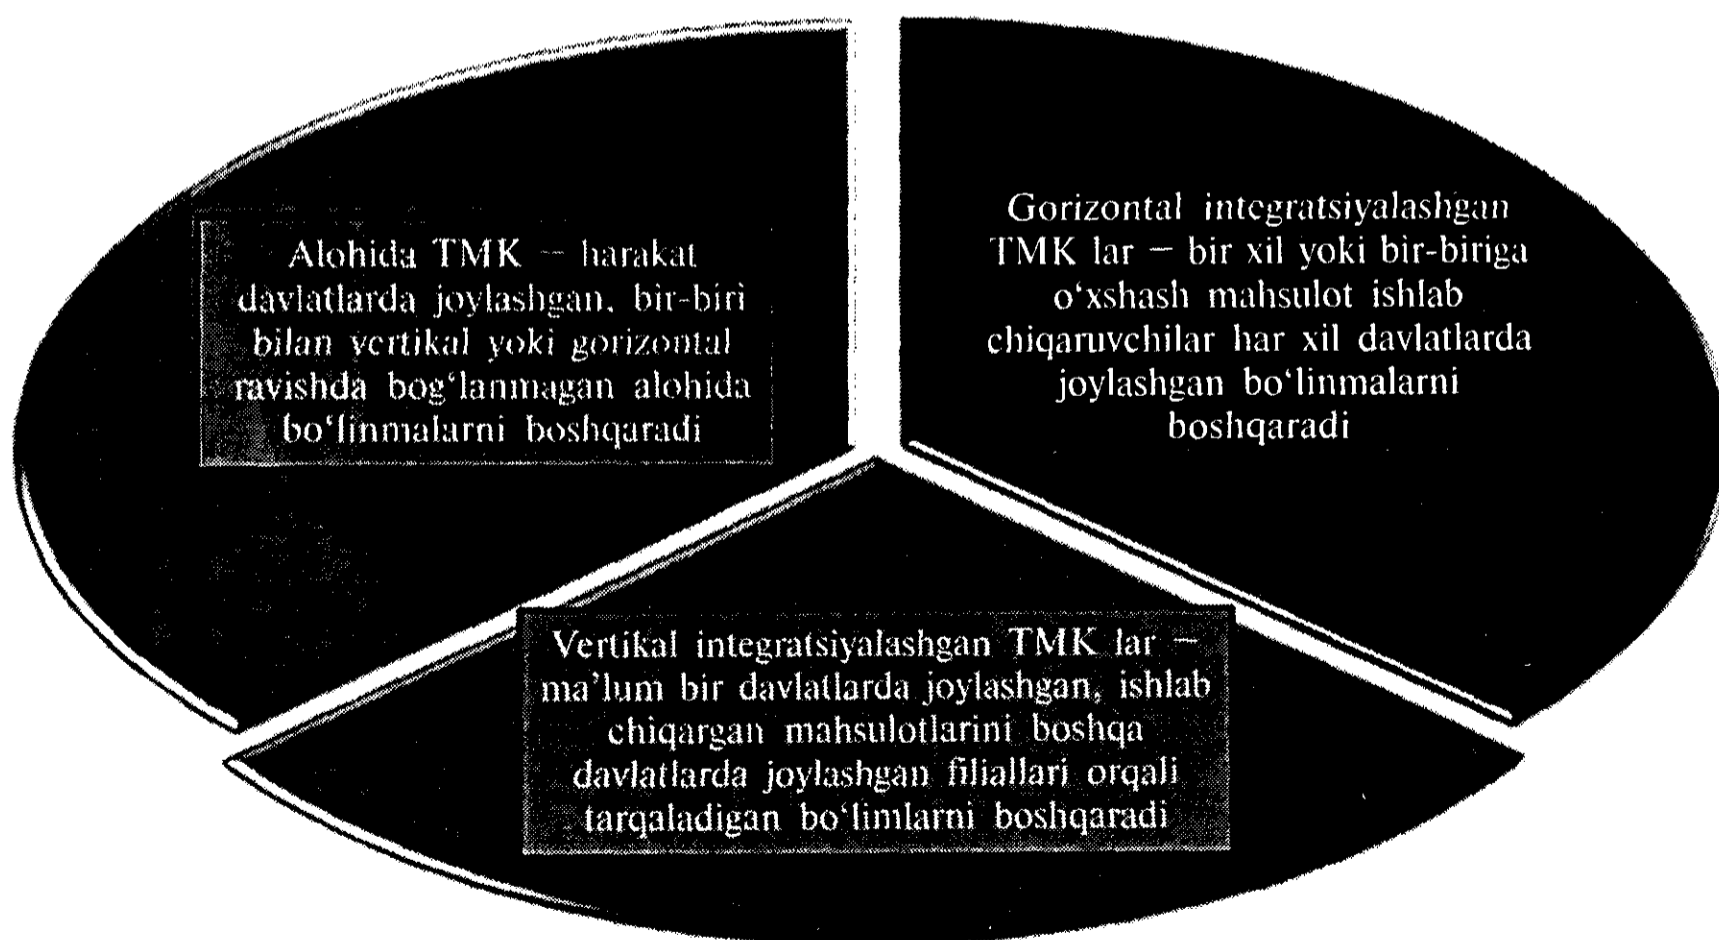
Alohida TMK – harakat davlatlarda joylashgan, bir-biri bilan vertikal yoki gorizontal ravishda bog'lanmagan alohida bo'linmalarni boshqaradi

Gorizontal integratsiyalashgan TMK lar – bir xil yoki bir-biriga o'xshash mahsulot ishlab chiqaruvchilar har xil davlatlarda joylashgan bo'linmalarni boshqaradi

Vertikal integratsiyalashgan TMK lar – ma'lum bir davlatlarda joylashgan, ishlab chiqargan mahsulotlarini boshqa davlatlarda joylashgan filiallari orqali tarqaladigan bo'limlarni boshqaradi